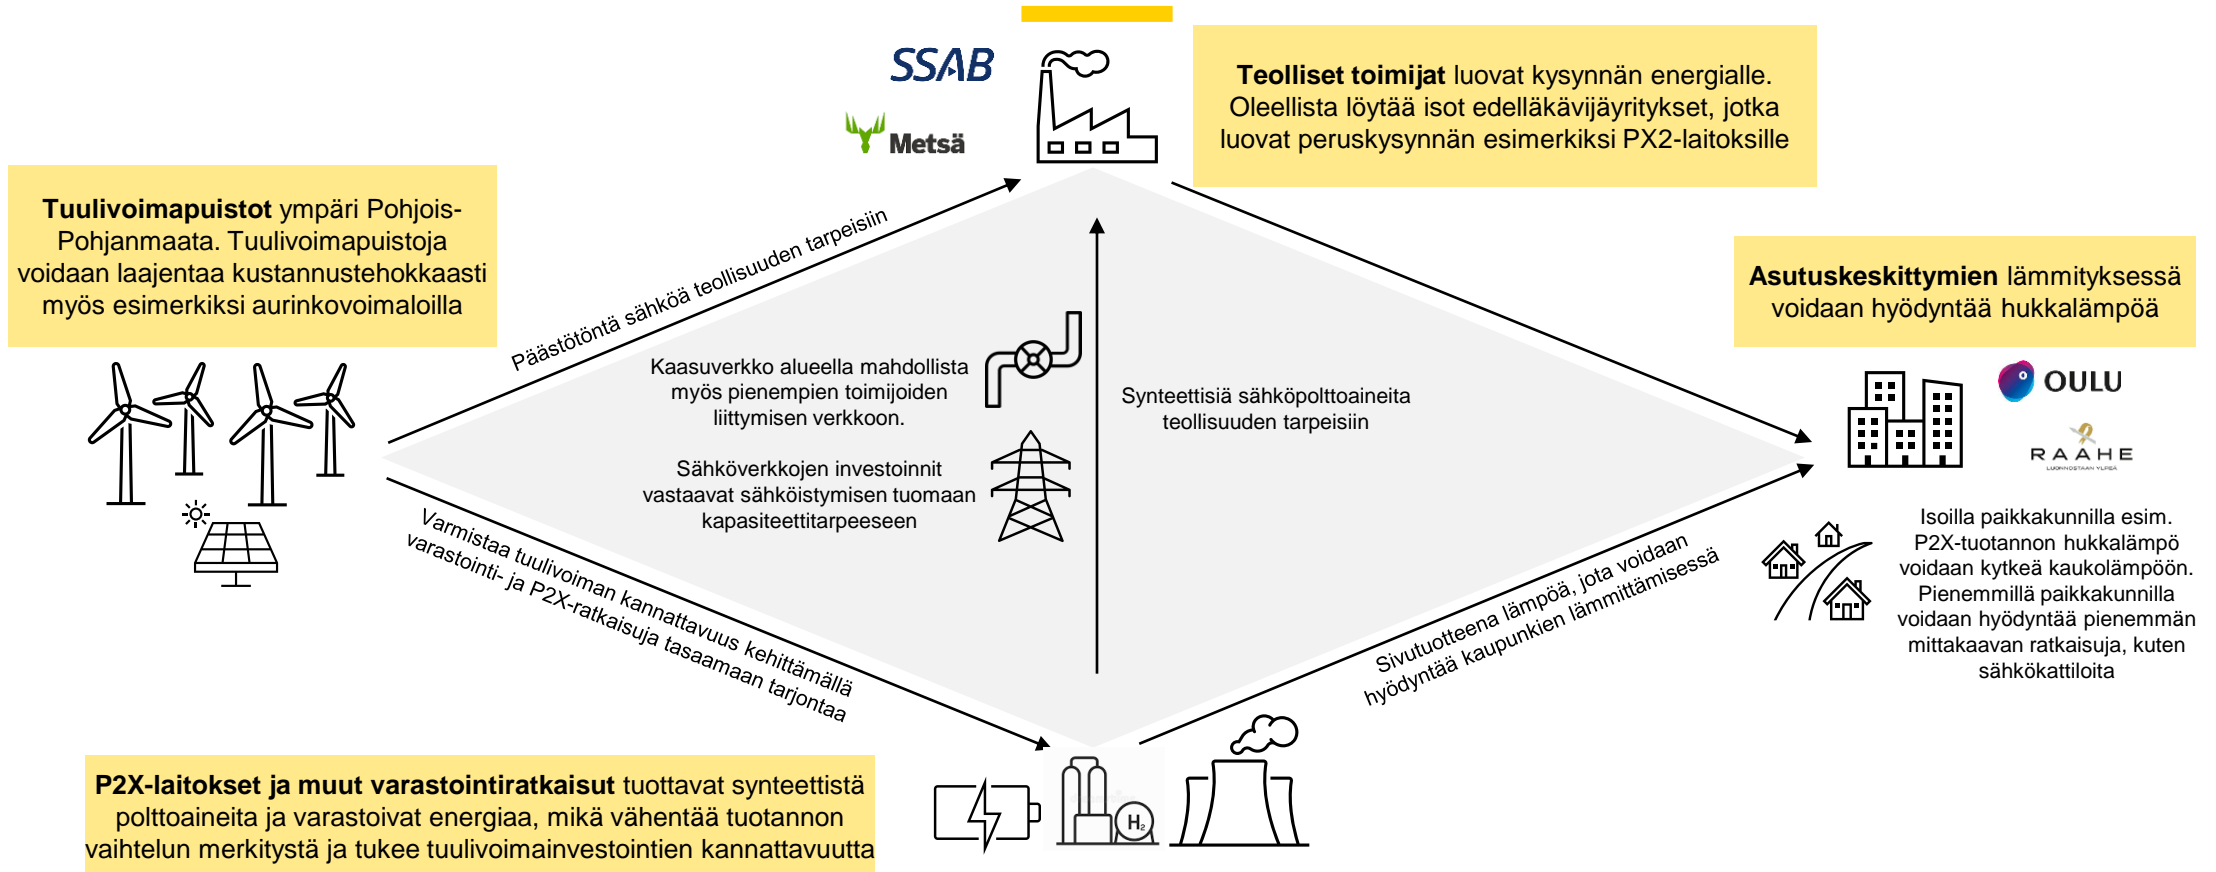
SSAB

Metsä

**Teolliset toimijat** luovat kysynnän energialle. Oleellista löytää isot edelläkävijäyritykset, jotka luovat peruskysynnän esimerkiksi PX2-laitoksille

**Tuulivoimapuistot** ympäri Pohjois-Pohjanmaata. Tuulivoimapuistoja voidaan laajentaa kustannustehokkaasti myös esimerkiksi aurinkovoimaloilla

Päästötöntä sähköä teollisuuden tarpeisiin

**Asutuskeskittymien** lämmityksessä voidaan hyödyntää hukkalämpöä

Kaasuverkko alueella mahdollista myös pienempien toimijoiden liittymisen verkkoon.

Synteettisiä sähköpolttoaineita teollisuuden tarpeisiin

OULU

RAAHE

Sähköverkkojen investoinnit vastaavat sähköistymisen tuomaan kapasiteettitarpeeseen

Varmistaa tuulivoiman kannattavuus kehittämällä varastointi- ja P2X-ratkaisuja tasaamaan tarjontaa

Sivutuotteena lämpöä, jota voidaan hyödyntää kaupunkien lämmittämisessä

Isoilla paikkakunnilla esim. P2X-tuotannon hukkalämpö voidaan kytkeä kaukolämpöön. Pienemmillä paikkakunnilla voidaan hyödyntää pienemmän mittakaavan ratkaisuja, kuten sähkökattiloita

**P2X-laitokset ja muut varastointiratkaisut** tuottavat synteettistä polttoaineita ja varastoivat energiaa, mikä vähentää tuotannon vaihtelun merkitystä ja tukee tuulivoimainvestointien kannattavuutta

$H_2$